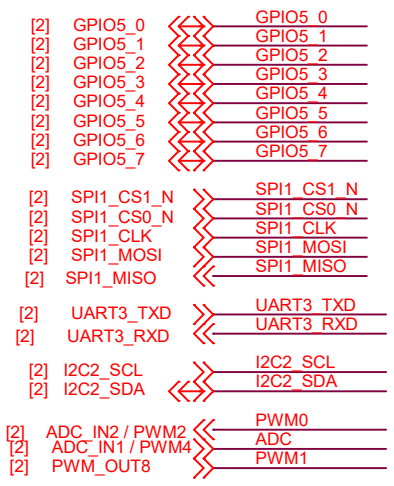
[2] GPIO5_0
[2] GPIO5_1
[2] GPIO5_2
[2] GPIO5_3
[2] GPIO5_4
[2] GPIO5_5
[2] GPIO5_6
[2] GPIO5_7

GPIO5_0
GPIO5_1
GPIO5_2
GPIO5_3
GPIO5_4
GPIO5_5
GPIO5_6
GPIO5_7

[2] SPI1_CS1_N
[2] SPI1_CS0_N
[2] SPI1_CLK
[2] SPI1_MOSI
[2] SPI1_MISO

SPI1_CS1_N
SPI1_CS0_N
SPI1_CLK
SPI1_MOSI
SPI1_MISO

[2] UART3_TXD
[2] UART3_RXD

UART3_TXD
UART3_RXD

[2] I2C2_SCL
[2] I2C2_SDA

I2C2_SCL
I2C2_SDA

[2] ADC_IN2 / PWM2
[2] ADC_IN1 / PWM4
[2] PWM_OUT8

PWM0
ADC
PWM1